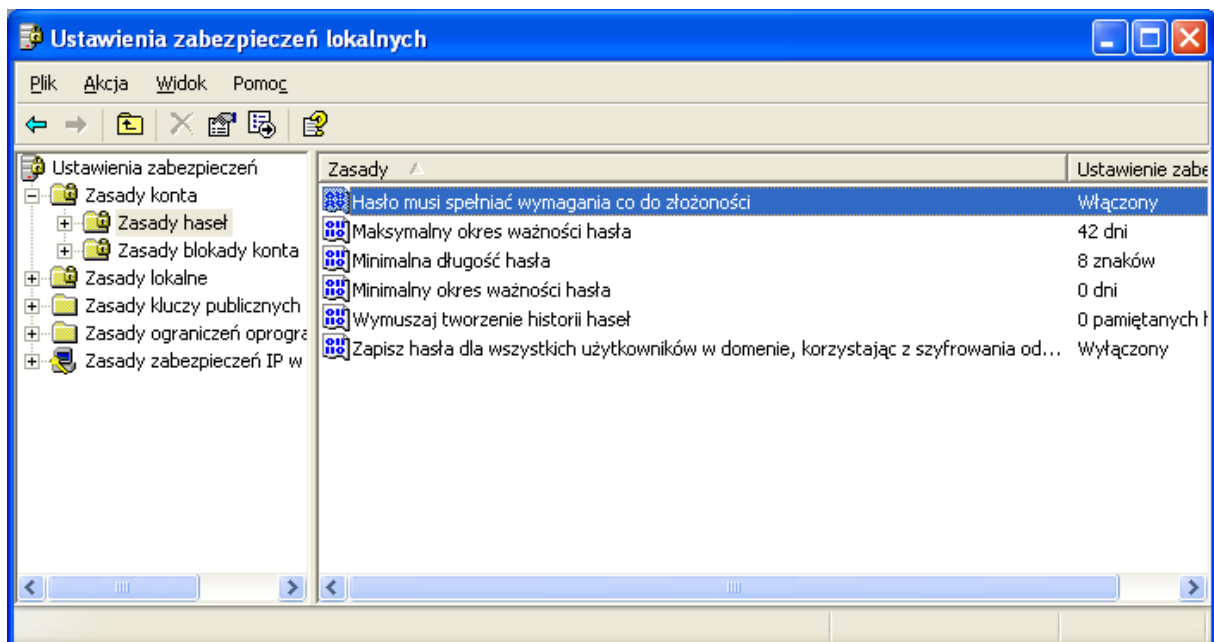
Ustawienia zabezpieczeń lokalnych

Plik Akcja Widok Pomoc

Ustawienia zabezpieczeń
Zasady konta
Zasady haseł
Zasady blokady konta
Zasady lokalne
Zasady kluczy publicznych
Zasady ograniczeń oprogra
Zasady zabezpieczeń IP w

| Zasady | Ustawienie zabe |
|---|---|
| Hasło musi spełniać wymagania co do złożoności | Włączony |
| Maksymalny okres ważności hasła | 42 dni |
| Minimalna długość hasła | 8 znaków |
| Minimalny okres ważności hasła | 0 dni |
| Wymuszaj tworzenie historii haseł | 0 pamiętanych h |
| Zapisz hasła dla wszystkich użytkowników w domenie, korzystając z szyfrowania od... | Wyłączony |